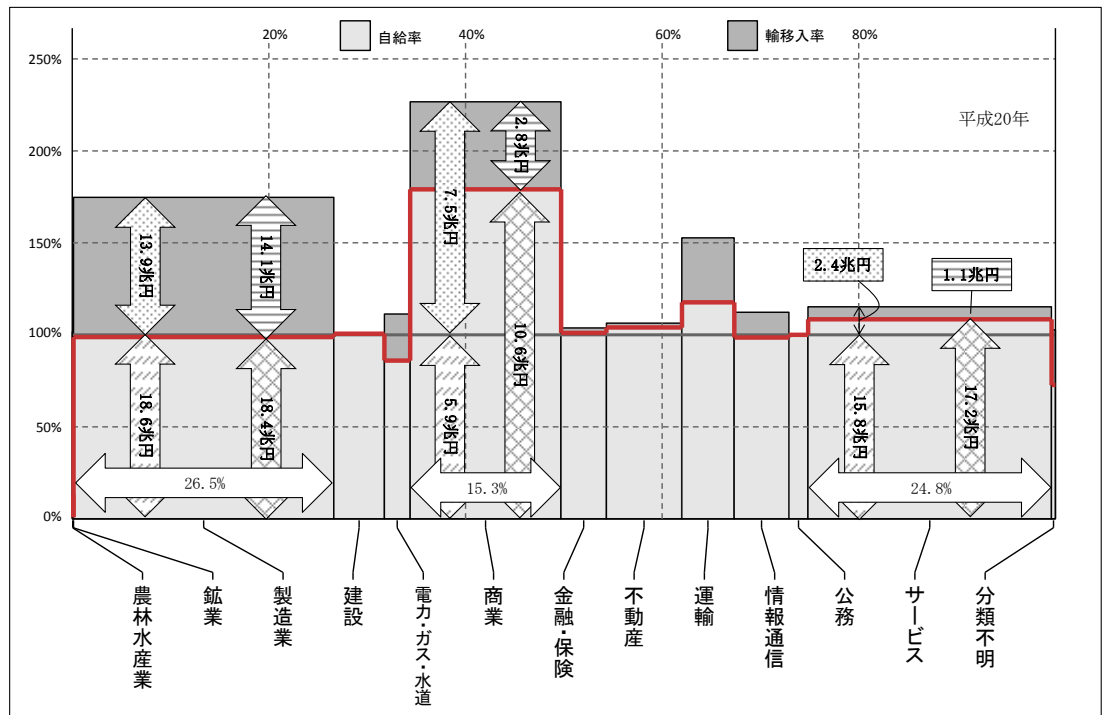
自給率
輸移入率
20%
40%
60%
80%
250%
200%
150%
100%
50%
0%
平成20年
13.9兆円
14.1兆円
18.6兆円
18.4兆円
26.5%
7.5兆円
2.8兆円
10.6兆円
5.9兆円
15.3%
2.4兆円
1.1兆円
15.8兆円
17.2兆円
24.8%
農林水産業
鉱業
製造業
建設
電力・ガス・水道
商業
金融・保険
不動産
運輸
情報通信
公務
サービス
分類不明